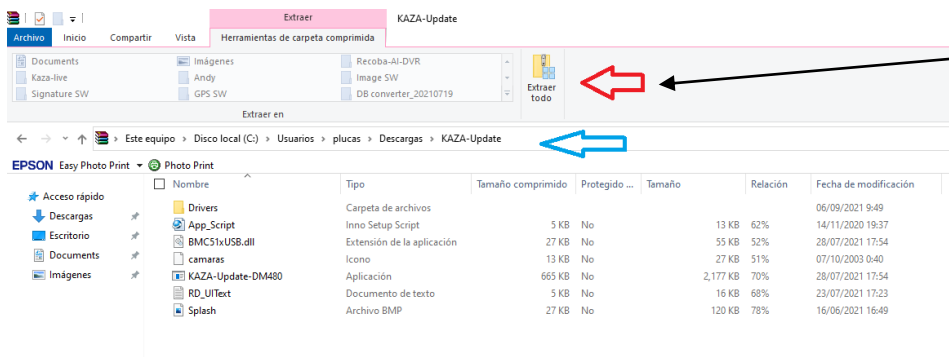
Extraer
KAZA-Update
Archivo Inicio Compartir Vista Herramientas de carpeta comprimida
Documents
Kaza-live
Signature SW
Imágenes
Andy
GPS SW
Recoba-AI-DVR
Image SW
DB converter_20210719
Extraer todo
Extraer en
Este equipo › Disco local (C:) › Usuarios › plucas › Descargas › KAZA-Update
EPSON Easy Photo Print Photo Print
Acceso rápido
Descargas
Escritorio
Documents
Imágenes

| Nombre | Tipo | Tamaño comprimido | Protegido ... | Tamaño | Relación | Fecha de modificación |
|---|---|---|---|---|---|---|
| Drivers | Carpeta de archivos | | | | | 06/09/2021 9:49 |
| App_Script | Inno Setup Script | 5 KB | No | 13 KB | 62% | 14/11/2020 19:37 |
| BMC51xUSB.dll | Extensión de la aplicación | 27 KB | No | 55 KB | 52% | 28/07/2021 17:54 |
| camaras | Icono | 13 KB | No | 27 KB | 51% | 07/10/2003 0:40 |
| KAZA-Update-DM480 | Aplicación | 665 KB | No | 2,177 KB | 70% | 28/07/2021 17:54 |
| RD_UIText | Documento de texto | 5 KB | No | 16 KB | 68% | 23/07/2021 17:23 |
| Splash | Archivo BMP | 27 KB | No | 120 KB | 78% | 16/06/2021 16:49 |